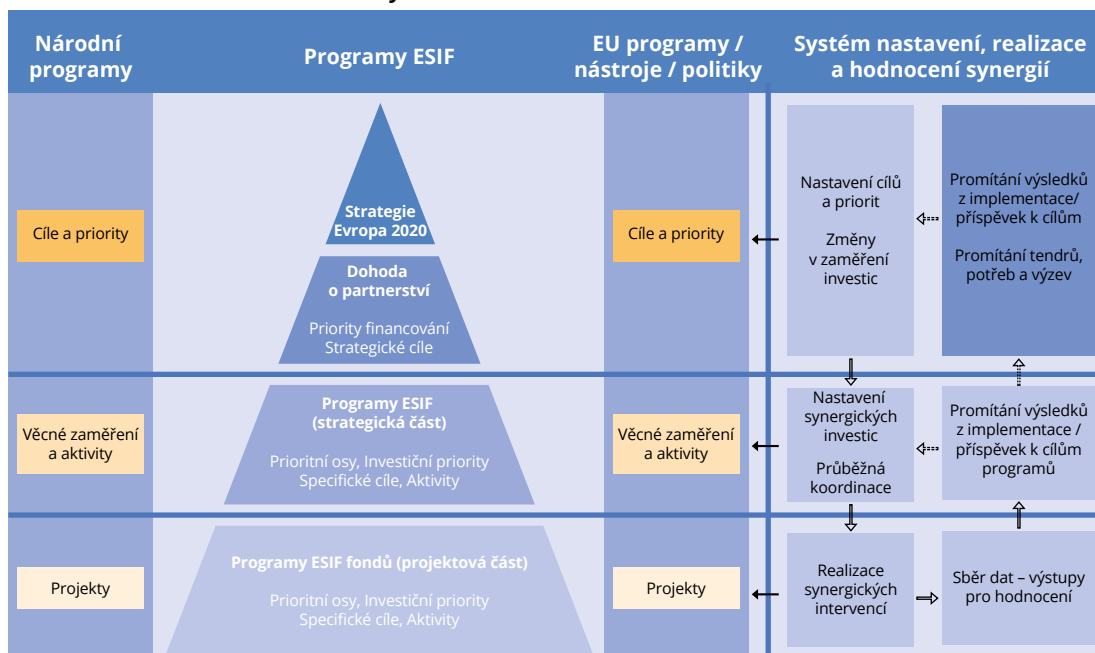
| Národní programy | Programy ESIF | EU programy / nástroje / politiky | Systém nastavení, realizace a hodnocení synergií |
|---|---|---|---|
| Cíle a priority | Strategie Evropa 2020<br>Dohoda o partnerství<br>Priority financování<br>Strategické cíle | Cíle a priority | Nastavení cílů a priorit<br>Změny v zaměření investic<br>Promítání výsledků z implementace/ příspěvek k cílům<br>Promítání tendrů, potřeb a výzev |
| Věcné zaměření a aktivity | Programy ESIF (strategická část)<br>Prioritní osy, Investiční priority<br>Specifické cíle, Aktivity | Věcné zaměření a aktivity | Nastavení synergických investic<br>Průběžná koordinace<br>Promítání výsledků z implementace / příspěvek k cílům programů |
| Projekty | Programy ESIF fondů (projektová část)<br>Prioritní osy, Investiční priority<br>Specifické cíle, Aktivity | Projekty | Realizace synergických intervencí<br>Sběr dat – výstupy pro hodnocení |